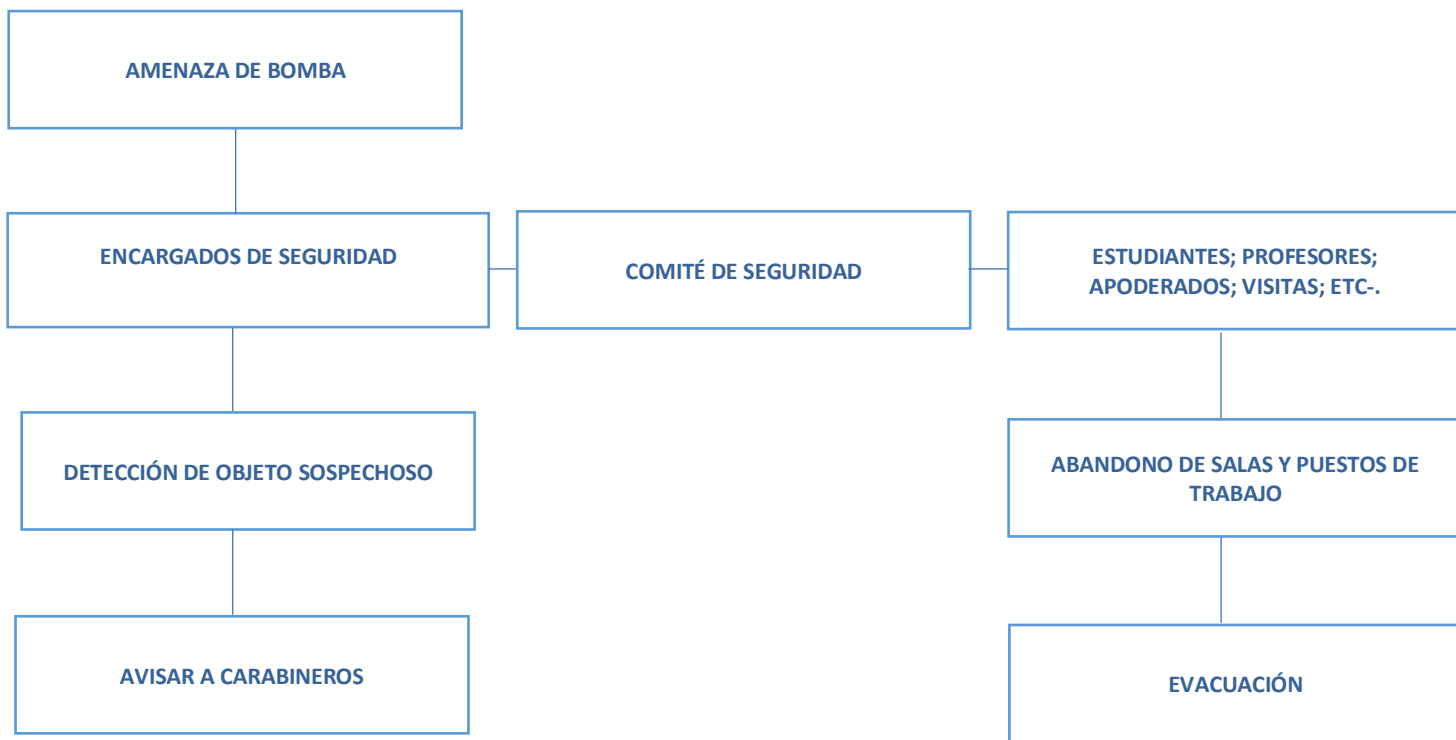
AMENAZA DE BOMBA

ENCARGADOS DE SEGURIDAD

COMITÉ DE SEGURIDAD

ESTUDIANTES; PROFESORES; APODERADOS; VISITAS; ETC-.

DETECCIÓN DE OBJETO SOSPECHOSO

ABANDONO DE SALAS Y PUESTOS DE TRABAJO

AVISAR A CARABINEROS

EVACUACIÓN